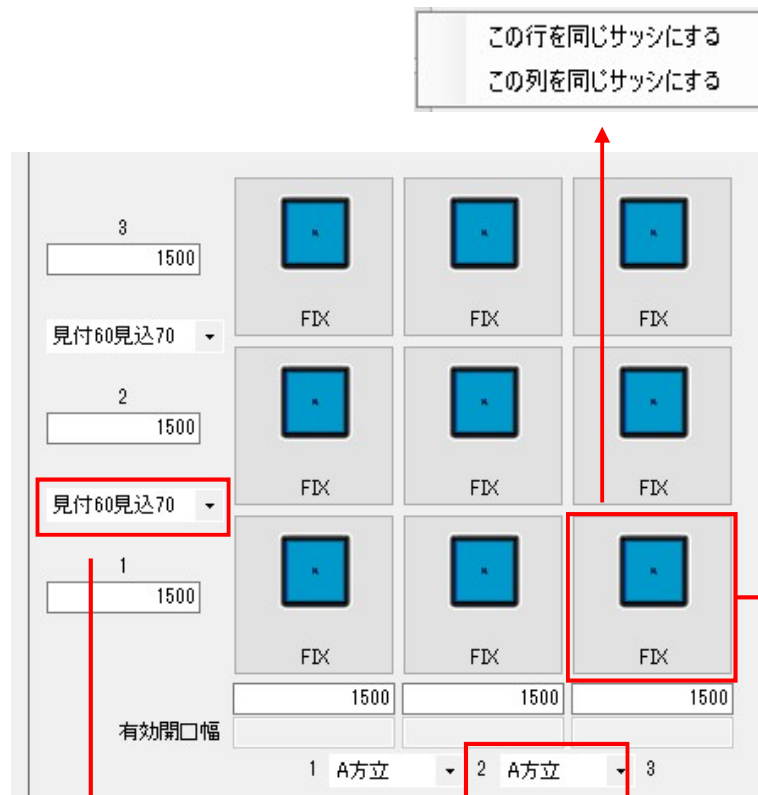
この行を同じサッシにする
この列を同じサッシにする

3
1500

見付60見込70

2
1500

見付60見込70

1
1500

FIX
FIX
FIX
FIX
FIX
FIX
FIX
FIX
FIX

| 1500 | 1500 | 1500 |
|---|---|---|

有効開口幅

1 A方立 2 A方立 3